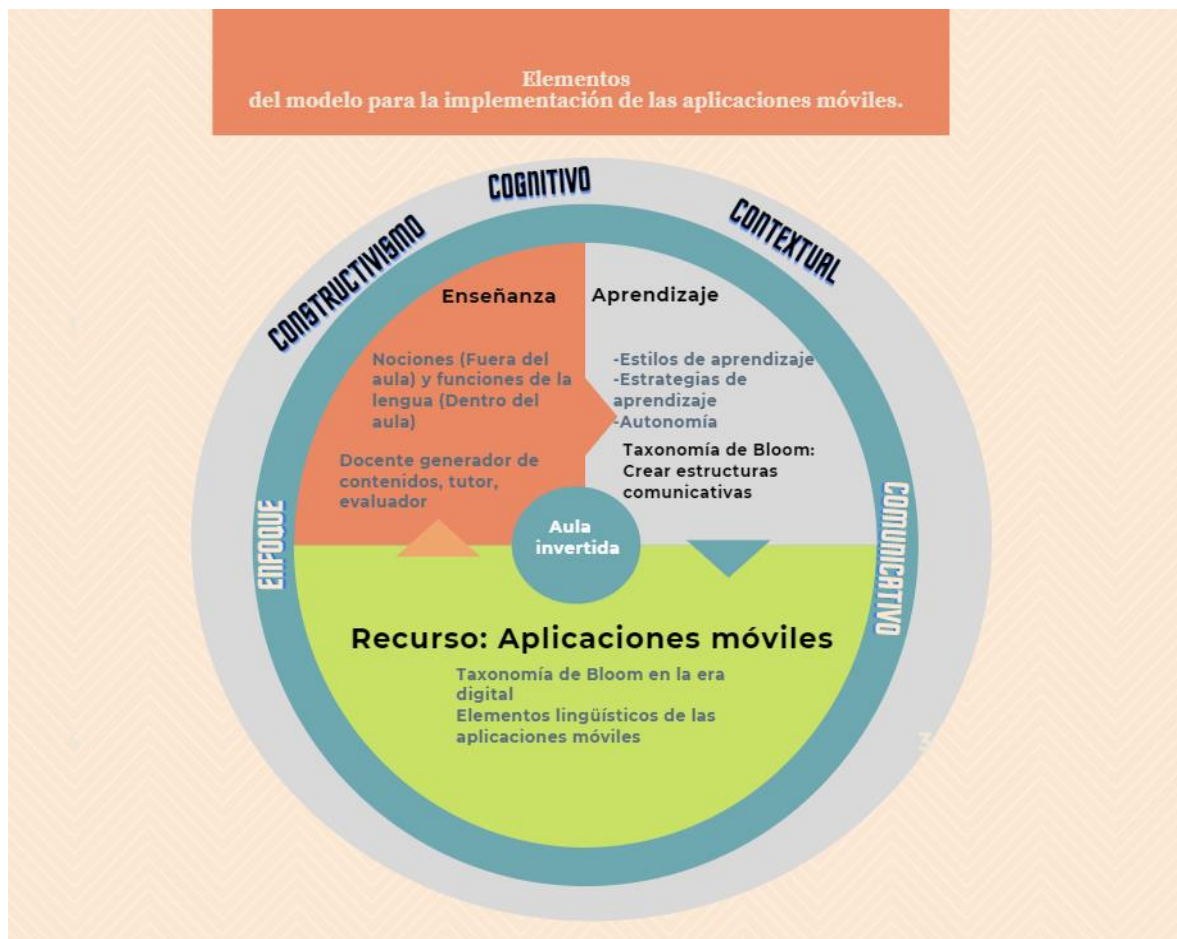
Elementos
del modelo para la implementación de las aplicaciones móviles.

CONSTRUCTIVISMO

COGNITIVO

CONTEXTUAL

Enseñanza

Aprendizaje

Nociones (Fuera del aula) y funciones de la lengua (Dentro del aula)

Docente generador de contenidos, tutor, evaluador

-Estilos de aprendizaje
-Estrategias de aprendizaje
-Autonomía

Taxonomía de Bloom: Crear estructuras comunicativas

Aula invertida

ENFOQUE

COMUNICATIVO

Recurso: Aplicaciones móviles

Taxonomía de Bloom en la era digital
Elementos lingüísticos de las aplicaciones móviles